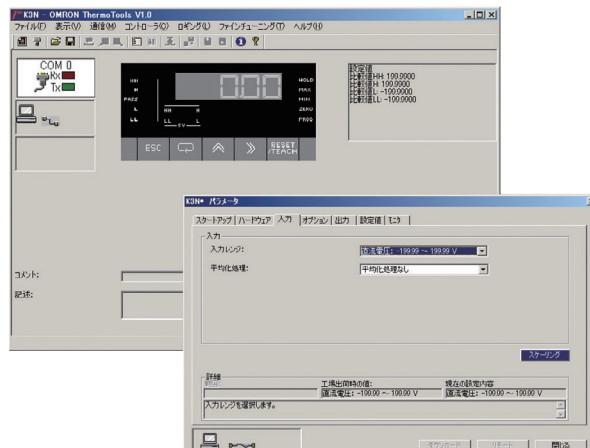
K3N - OMRON ThermoTools V1.0

ファイル(F) 表示(V) 通信(M) コントローラ(C) ロギング(L) ファインチューニング(T) ヘルプ(H)

COM 0
Rx
Tx

HH
H
PASS
L
LL

HH H
LL L
PV

0.00

HOLD
MAX
MIN
ZERO
PROG

ESC
RESET /TEACH

設定値
比較値HH: 199.9000
比較値H: 199.9000
比較値L: -199.9000
比較値LL: -199.9000

コメント:
記述:

K3N* パラメータ

スタートアップ | ハードウェア | 入力 | オプション | 出力 | 設定値 | モニタ

入力
入力レンジ: 直流電圧: -199.99 ~ 199.99 V
平均化処理: 平均化処理なし

スケーリング

詳細
工場出荷時の値:
直流電圧: -100.00 ~ 100.00 V
現在の設定内容
直流電圧: -100.00 ~ 100.00 V

入力レンジを選択します。

ダウンロード
リモート
閉じる